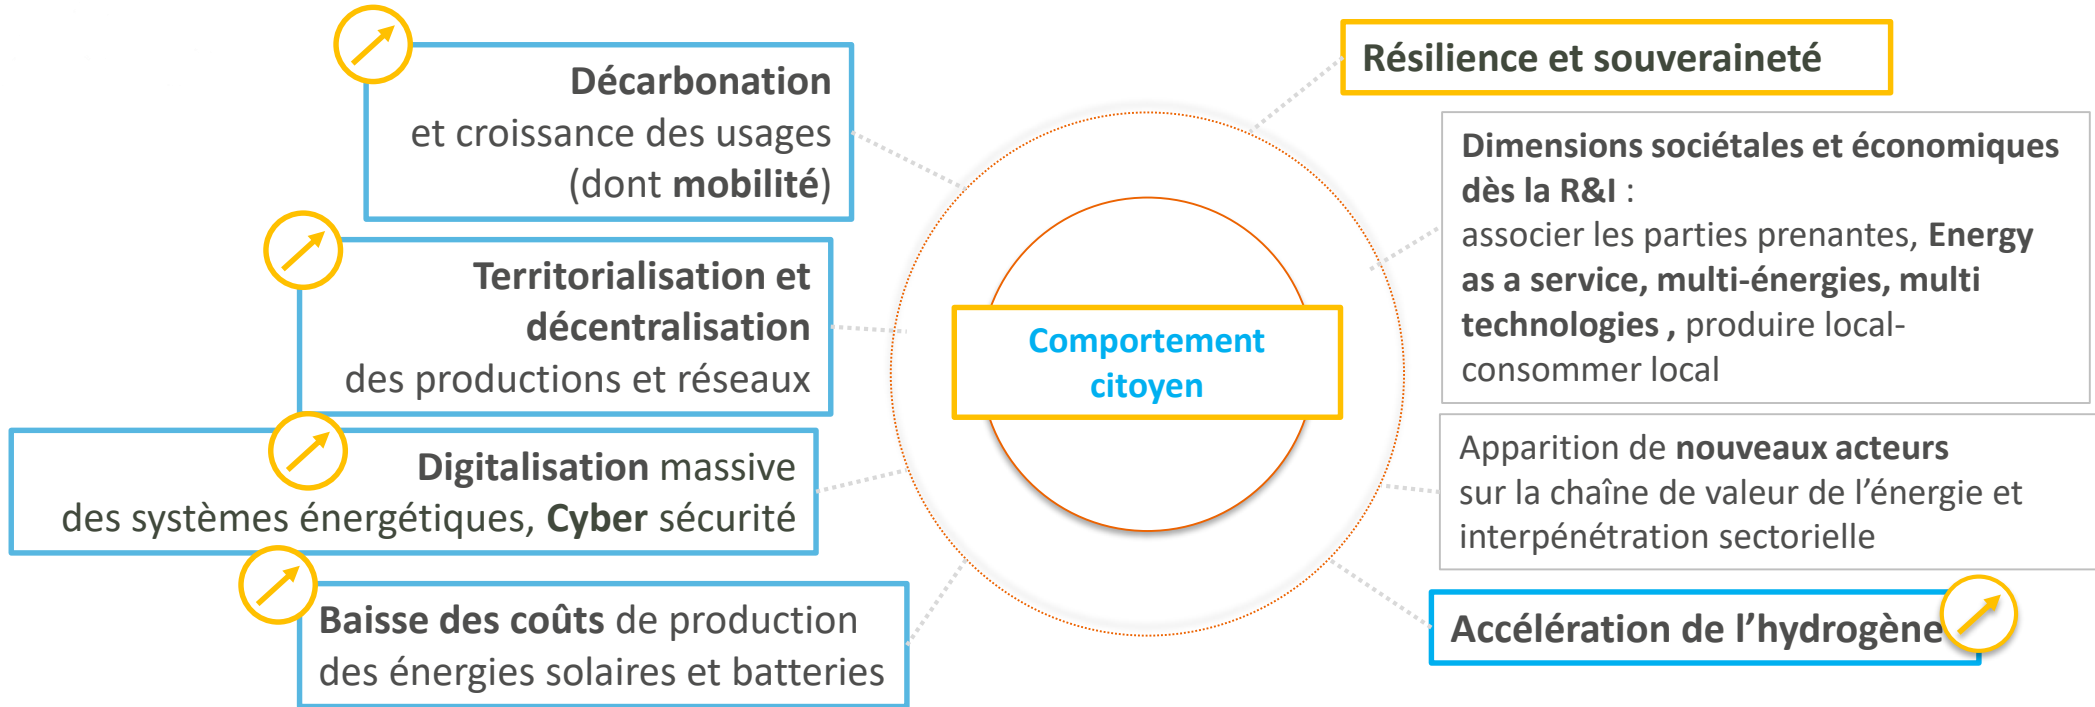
Décarbonation
et croissance des usages
(dont mobilité)

Territorialisation et décentralisation
des productions et réseaux

Digitalisation massive
des systèmes énergétiques, Cyber sécurité

Baisse des coûts de production
des énergies solaires et batteries

Comportement citoyen

Résilience et souveraineté

Dimensions sociétales et économiques dès la R&I :
associer les parties prenantes, Energy as a service, multi-énergies, multi technologies , produire local-consommer local

Apparition de nouveaux acteurs
sur la chaîne de valeur de l'énergie et interpénétration sectorielle

Accélération de l'hydrogène